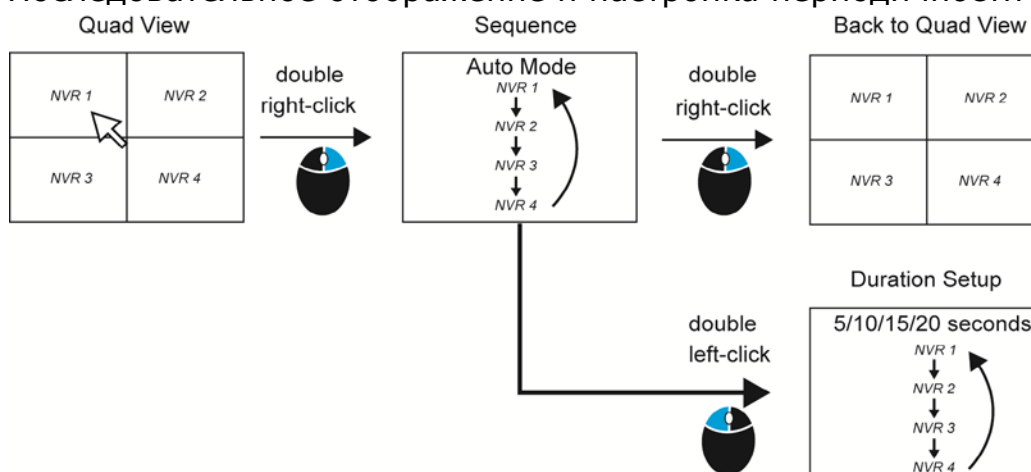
Последовательное отображение и настройка периодичности

Quad View

NVR 1
NVR 2
NVR 3
NVR 4

double right-click

Sequence

Auto Mode
NVR 1
NVR 2
NVR 3
NVR 4

double right-click

Back to Quad View

NVR 1
NVR 2
NVR 3
NVR 4

Duration Setup

double left-click

5/10/15/20 seconds
NVR 1
NVR 2
NVR 3
NVR 4